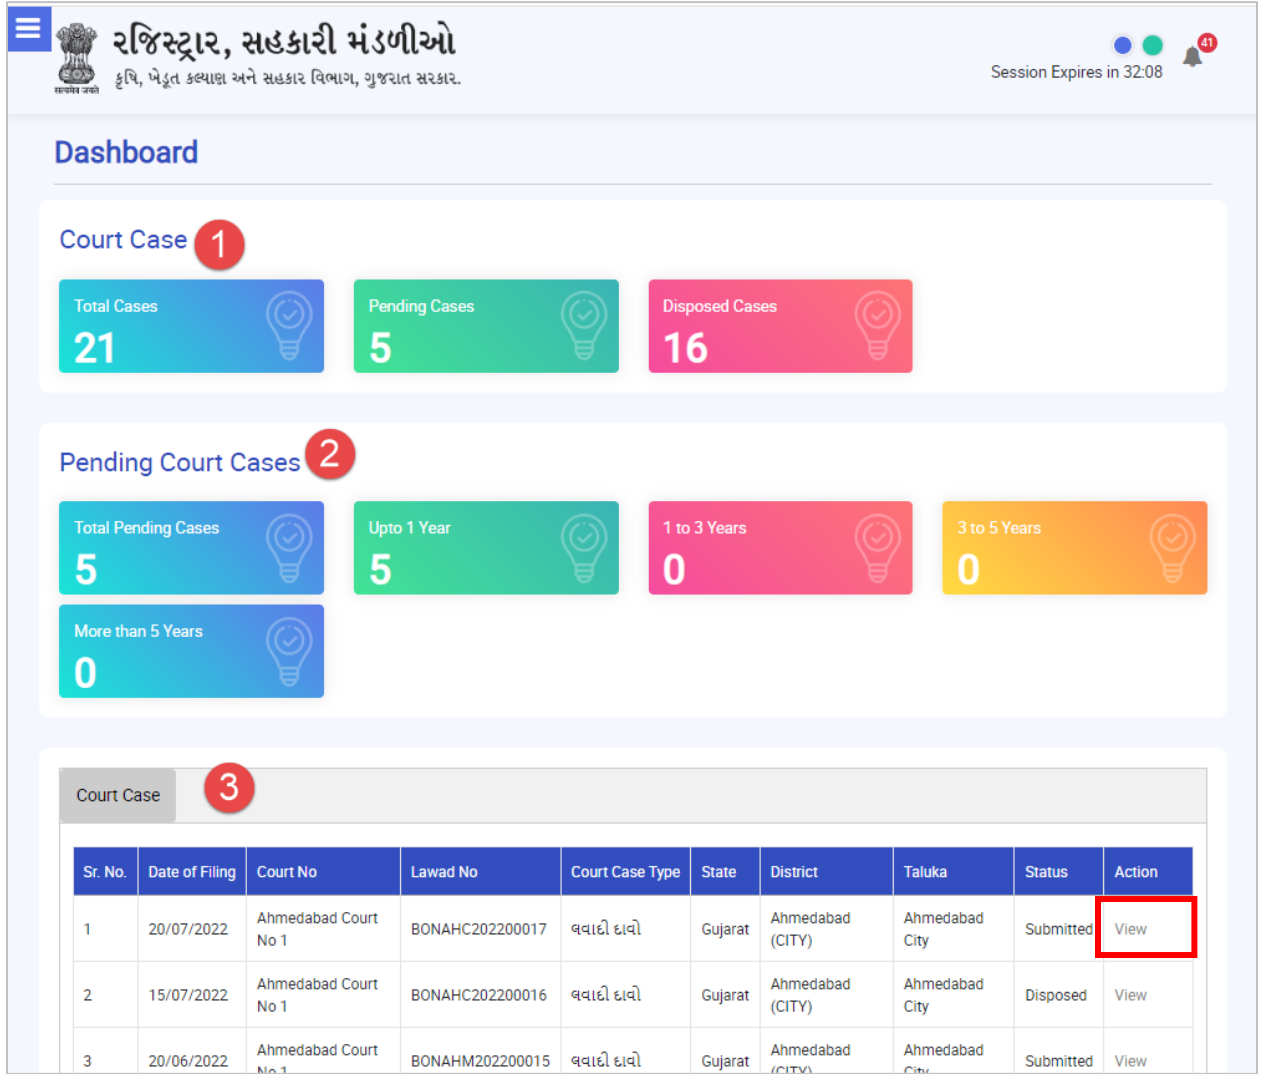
રજિસ્ટ્રાર, સહકારી મંડળીઓ
કૃષિ, ખેડૂત કલ્યાણ અને સહકાર વિભાગ, ગુજરાત સરકાર.

सत्यमेव जयते

Session Expires in 32:08

41

Dashboard

Court Case 1

Total Cases
21

Pending Cases
5

Disposed Cases
16

Pending Court Cases 2

Total Pending Cases
5

Upto 1 Year
5

1 to 3 Years
0

3 to 5 Years
0

More than 5 Years
0

Court Case 3

| Sr. No. | Date of Filing | Court No | Lawad No | Court Case Type | State | District | Taluka | Status | Action |
|---|---|---|---|---|---|---|---|---|---|
| 1 | 20/07/2022 | Ahmedabad Court No 1 | BONAHC202200017 | લવાદી દાવો | Gujarat | Ahmedabad (CITY) | Ahmedabad City | Submitted | View |
| 2 | 15/07/2022 | Ahmedabad Court No 1 | BONAHC202200016 | લવાદી દાવો | Gujarat | Ahmedabad (CITY) | Ahmedabad City | Disposed | View |
| 3 | 20/06/2022 | Ahmedabad Court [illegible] | BONAHM202200015 | લવાદી દાવો | Gujarat | Ahmedabad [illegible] | Ahmedabad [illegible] | Submitted | View |